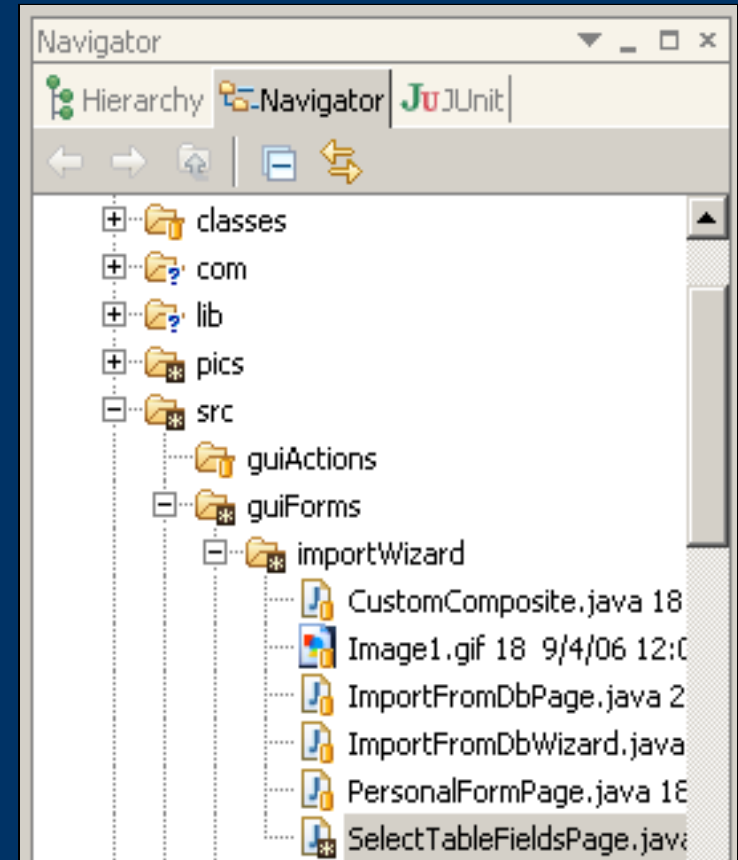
Navigator

Hierarchy Navigator JUnit

classes
com
lib
pics
src
guiActions
guiForms
importWizard
CustomComposite.java 18
Image1.gif 18 9/4/06 12:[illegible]
ImportFromDbPage.java 2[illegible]
ImportFromDbWizard.java
PersonalFormPage.java 1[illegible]
SelectTableFieldsPage.java